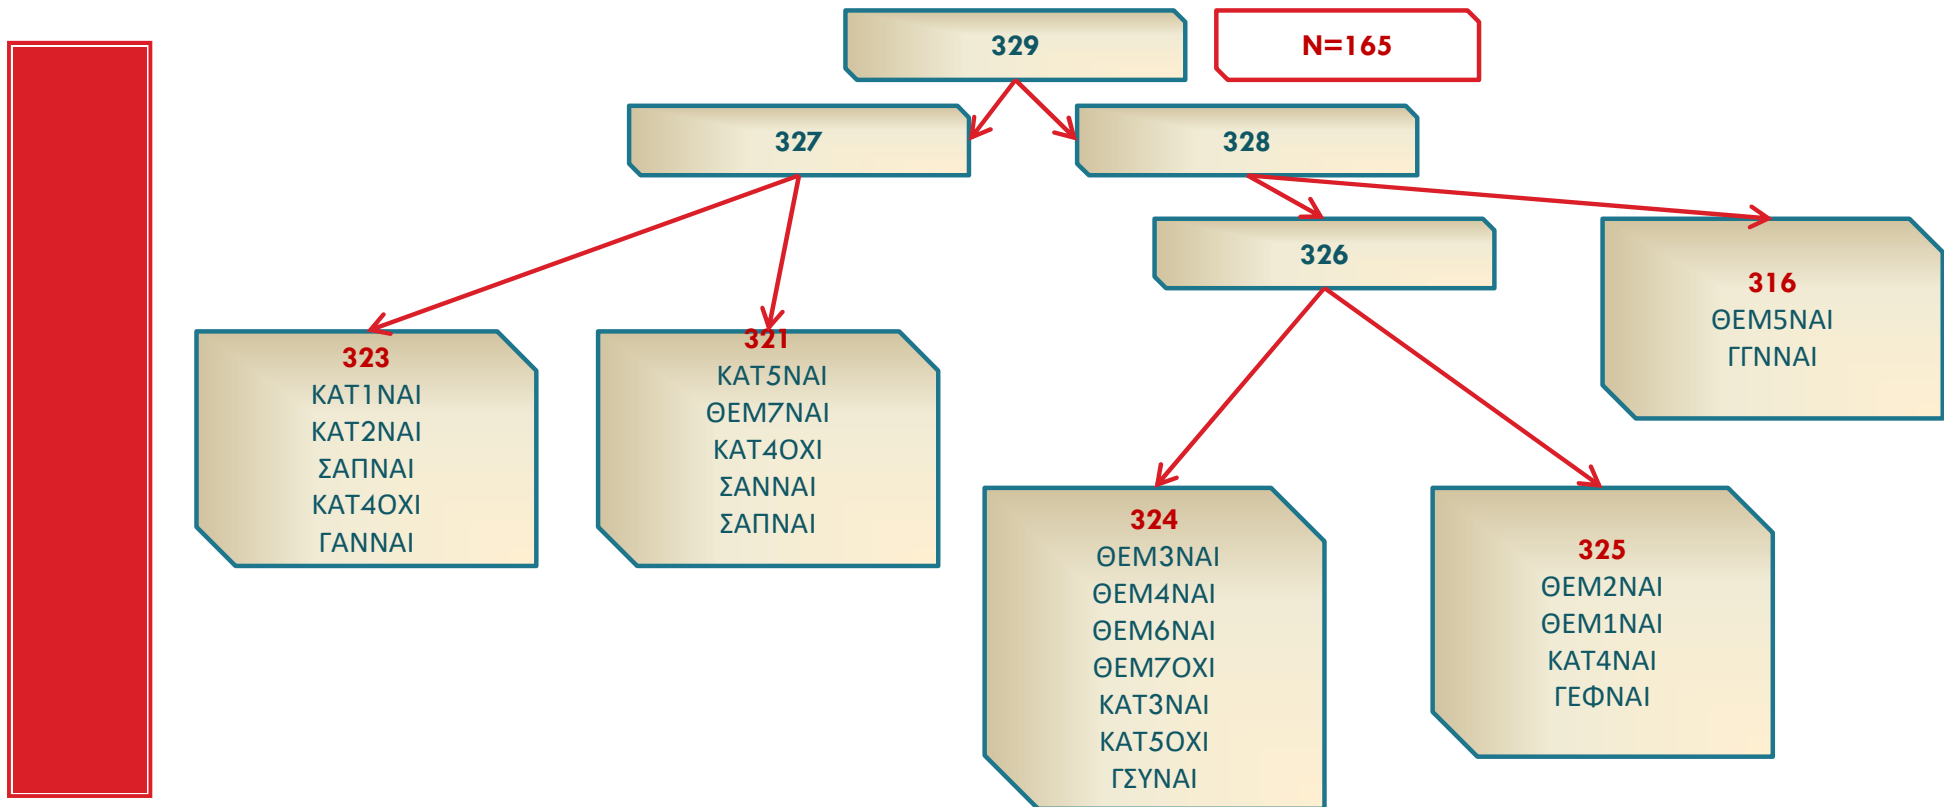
329

N=165

327

328

326

316
ΘΕΜ5ΝΑΙ
ΓΓΝΝΑΙ

323
ΚΑΤ1ΝΑΙ
ΚΑΤ2ΝΑΙ
ΣΑΠΝΑΙ
ΚΑΤ4ΟΧΙ
ΓΑΝΝΑΙ

321
ΚΑΤ5ΝΑΙ
ΘΕΜ7ΝΑΙ
ΚΑΤ4ΟΧΙ
ΣΑΝΝΑΙ
ΣΑΠΝΑΙ

324
ΘΕΜ3ΝΑΙ
ΘΕΜ4ΝΑΙ
ΘΕΜ6ΝΑΙ
ΘΕΜ7ΟΧΙ
ΚΑΤ3ΝΑΙ
ΚΑΤ5ΟΧΙ
ΓΣΥΝΑΙ

325
ΘΕΜ2ΝΑΙ
ΘΕΜ1ΝΑΙ
ΚΑΤ4ΝΑΙ
ΓΕΦΝΑΙ